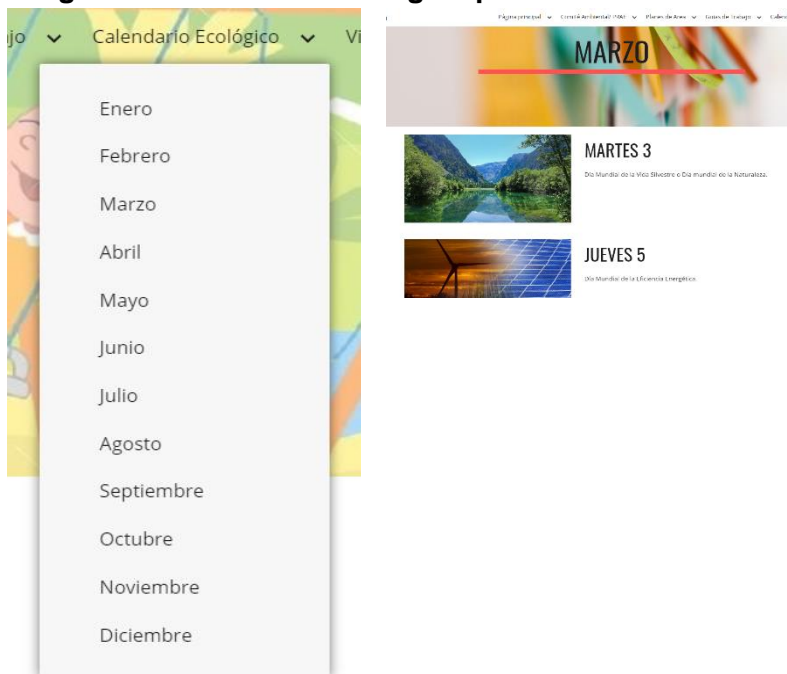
ajo Calendario Ecológico Vi

Enero
Febrero
Marzo
Abril
Mayo
Junio
Julio
Agosto
Septiembre
Octubre
Noviembre
Diciembre

Página principal Comité Ambiental (CAE) Planes de Área Guías de trabajo Cale

MARZO

MARTES 3
Día Mundial de la Vida Silvestre o Día mundial de la Naturaleza.

JUEVES 5
Día Mundial de la Eficiencia Energética.